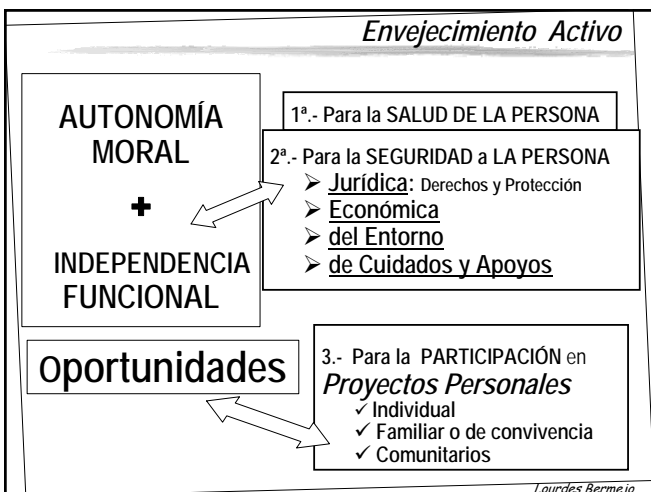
Envejecimiento Activo

AUTONOMÍA MORAL

+

INDEPENDENCIA FUNCIONAL

1ª.- Para la SALUD DE LA PERSONA

2ª.- Para la SEGURIDAD a LA PERSONA
➤ Jurídica: Derechos y Protección
➤ Económica
➤ del Entorno
➤ de Cuidados y Apoyos

Oportunidades

3.- Para la PARTICIPACIÓN en
Proyectos Personales
✓ Individual
✓ Familiar o de convivencia
✓ Comunitarios

Lourdes Bermejo